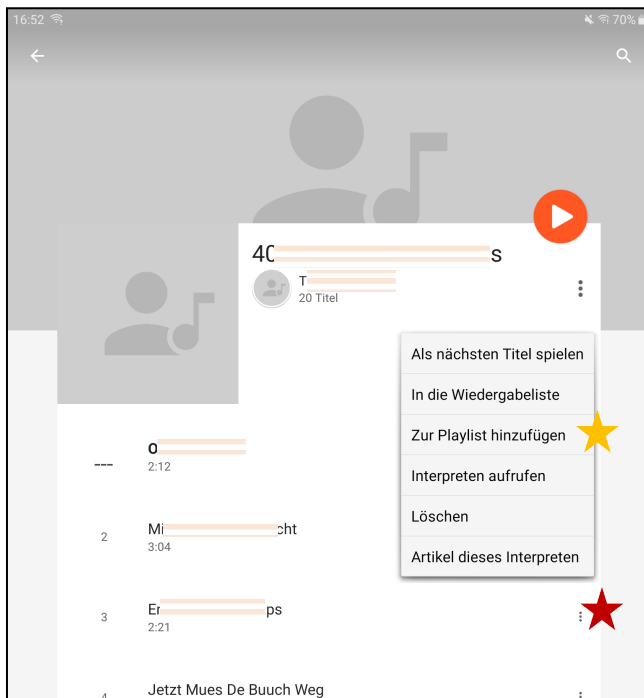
16:52

70%

40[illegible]s

T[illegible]

20 Titel

Als nächsten Titel spielen

In die Wiedergabeliste

Zur Playlist hinzufügen

Interpreten aufrufen

Löschen

Artikel dieses Interpreten

--- O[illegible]
2:12

2 Mi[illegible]cht
3:04

3 Er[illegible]ps
2:21

4 Jetzt Mues De Buuch Weg